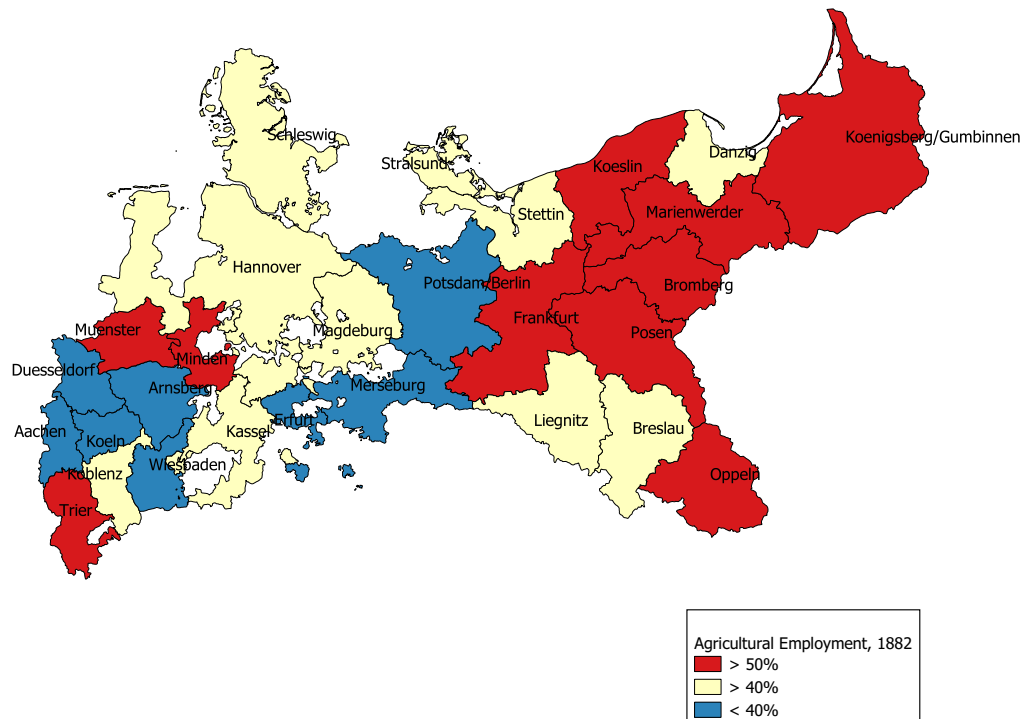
Schleswig
Stralsund
Koeslin
Danzig
Koenigsberg/Gumbinnen
Stettin
Marienwerder
Hannover
Potsdam/Berlin
Bromberg
Muenster
Magdeburg
Frankfurt
Posen
Minden
Duesseldorf
Arnsberg
Merseburg
Aachen
Koeln
Kassel
Erfurt
Liegnitz
Breslau
Koblenz
Wiesbaden
Oppeln
Trier

Agricultural Employment, 1882
> 50%
> 40%
< 40%